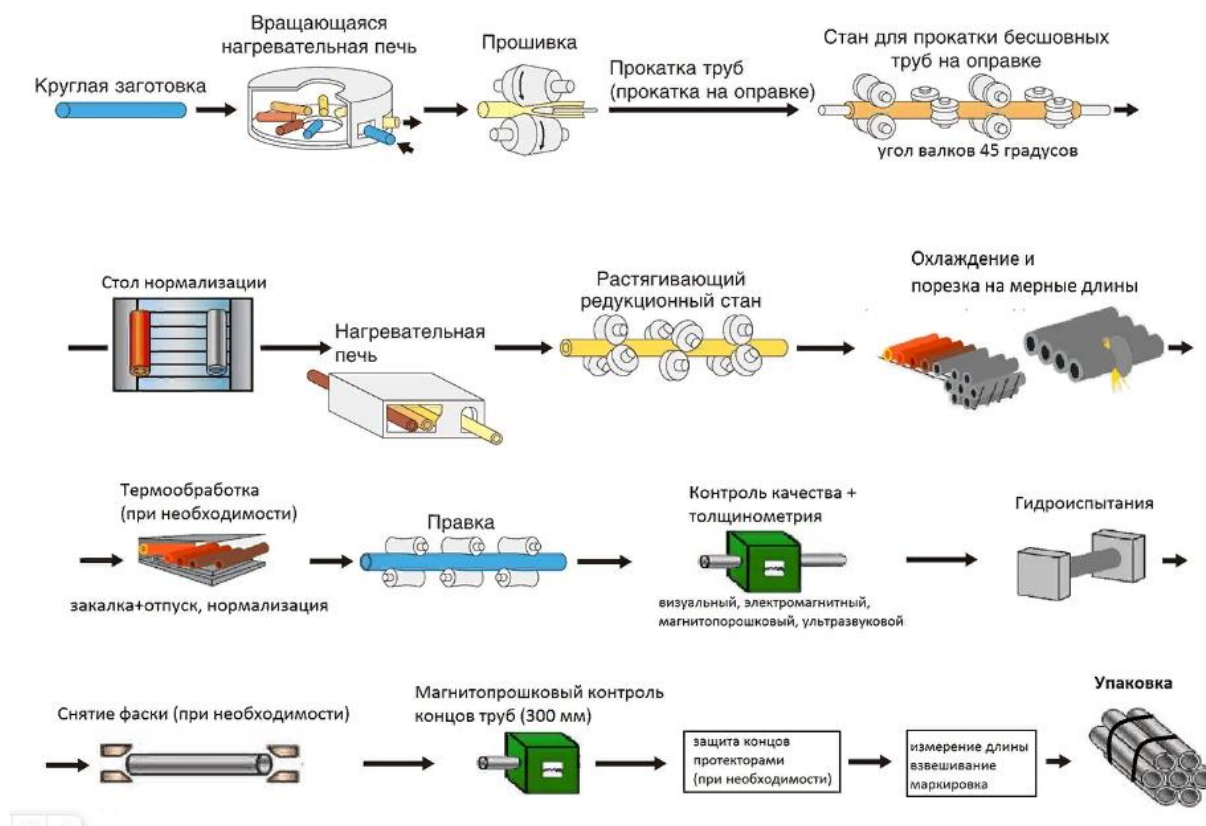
Круглая заготовка

Вращающаяся нагревательная печь

Прошивка

Прокатка труб (прокатка на оправке)

Стан для прокатки бесшовных труб на оправке

угол валков 45 градусов

Стол нормализации

Нагревательная печь

Растягивающий редукционный стан

Охлаждение и порезка на мерные длины

Термообработка (при необходимости)

закалка+отпуск, нормализация

Правка

Контроль качества + толщинометрия

визуальный, электромагнитный, магнитопорошковый, ультразвуковой

Гидроиспытания

Снятие фаски (при необходимости)

Магнитопрошковый контроль концов труб (300 мм)

защита концов протекторами (при необходимости)

измерение длины взвешивание маркировка

Упаковка